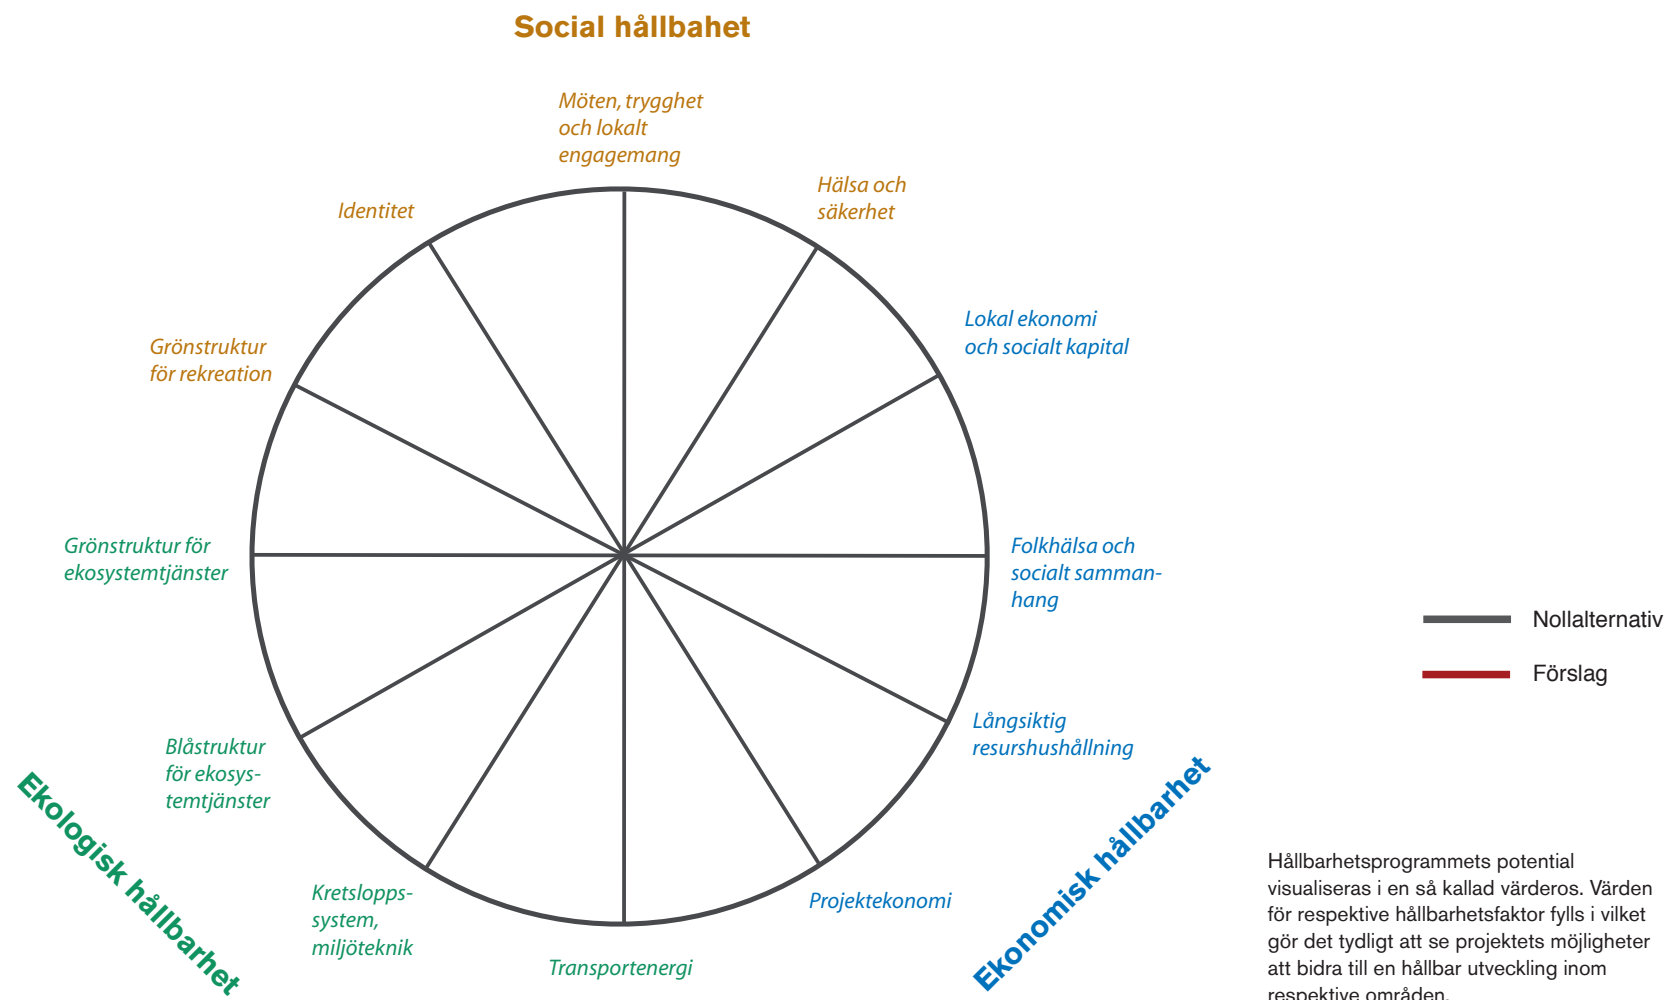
Social hållbahet

Möten, trygghet och lokalt engagemang

Hälsa och säkerhet

Identitet

Lokal ekonomi och socialt kapital

Grönstruktur för rekreation

Grönstruktur för ekosystemtjänster

Folkhälsa och socialt sammanhang

Nollalternativ

Förslag

Långsiktig resurshushållning

Blåstruktur för ekosystemtjänster

Ekologisk hållbarhet

Ekonomisk hållbarhet

Kretsloppssystem, miljöteknik

Projektekonomi

Transportenergi

Hållbarhetsprogrammets potential visualiseras i en så kallad värderos. Värden för respektive hållbarhetsfaktor fylls i vilket gör det tydligt att se projektets möjligheter att bidra till en hållbar utveckling inom respektive områden.